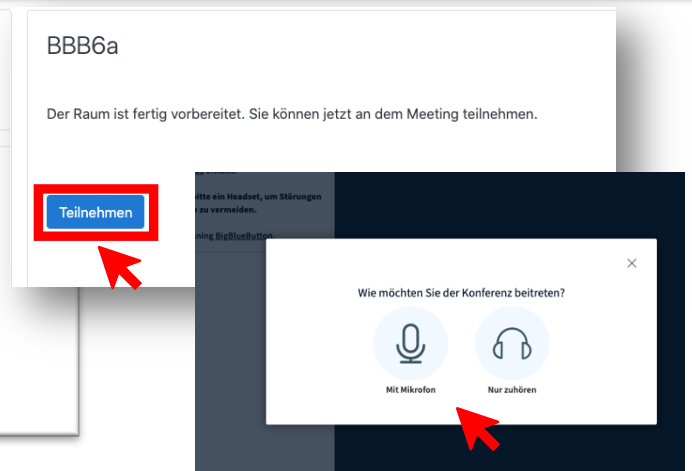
BBB6a

Der Raum ist fertig vorbereitet. Sie können jetzt an dem Meeting teilnehmen.

Teilnehmen

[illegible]itte ein Headset, um Störungen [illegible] zu vermeiden.

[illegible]ning BigBlueButton.

Wie möchten Sie der Konferenz beitreten?

Mit Mikrofon

Nur zuhören